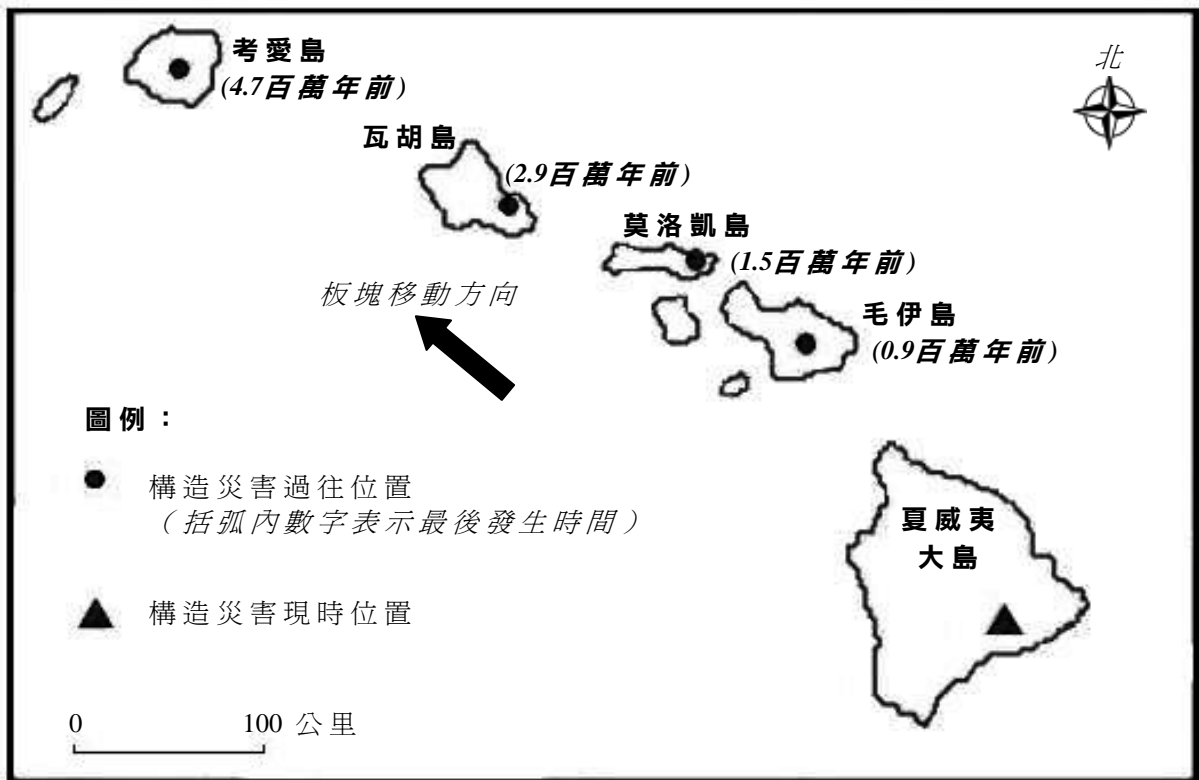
考愛島
(4.7百萬年前)

北

瓦胡島
(2.9百萬年前)

莫洛凱島
(1.5百萬年前)

板塊移動方向

毛伊島
(0.9百萬年前)

圖例：

構造災害過往位置
（括弧內數字表示最後發生時間）

夏威夷
大島

構造災害現時位置

0 100 公里